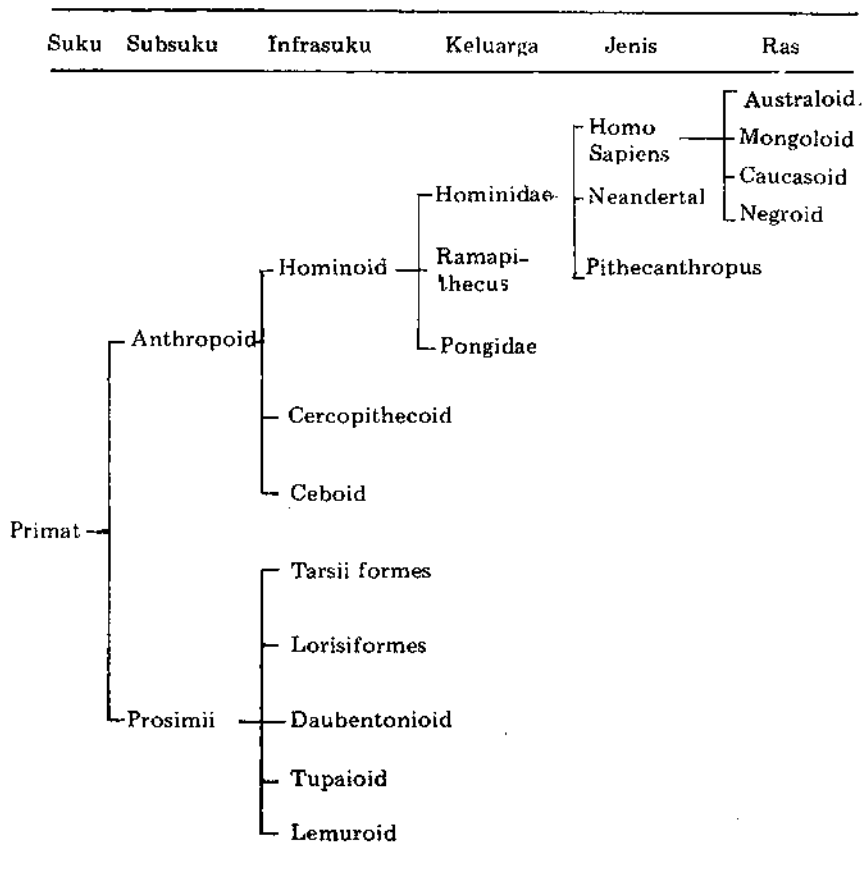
| Suku | Subsuku | Infrasuku | Keluarga | Jenis | Ras |
|---|---|---|---|---|---|

Australoid

Homo Sapiens — Mongoloid

Caucasoid

Hominidae — Neandertal

Negroid

Hominoid — Ramapithecus — Pithecanthropus

Anthropoid — Pongidae

Cercopithecoid

Ceboid

Primat

Tarsii formes

Lorisiformes

Prosimii — Daubentonioid

Tupaioid

Lemuroid